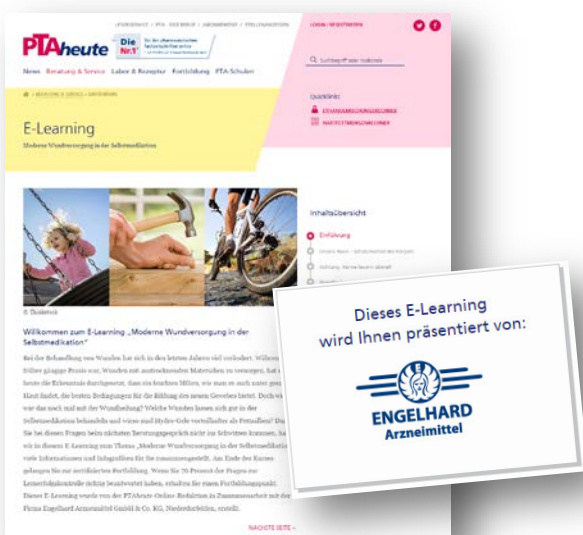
PTAheute Die Nr.1

News Beratung & Service Labor & Rezeptur Fortbildung PTA-Schulen

LOGIN / REGISTRIEREN

Suchbegriff oder Stichwort

E-Learning

Moderne Wundversorgung in der Selbstmedikation

Inhaltsübersicht

Einführung

© Thinkstock

Willkommen zum E-Learning „Moderne Wundversorgung in der Selbstmedikation"

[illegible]

NÄCHSTE SEITE

Dieses E-Learning wird Ihnen präsentiert von:

ENGELHARD Arzneimittel